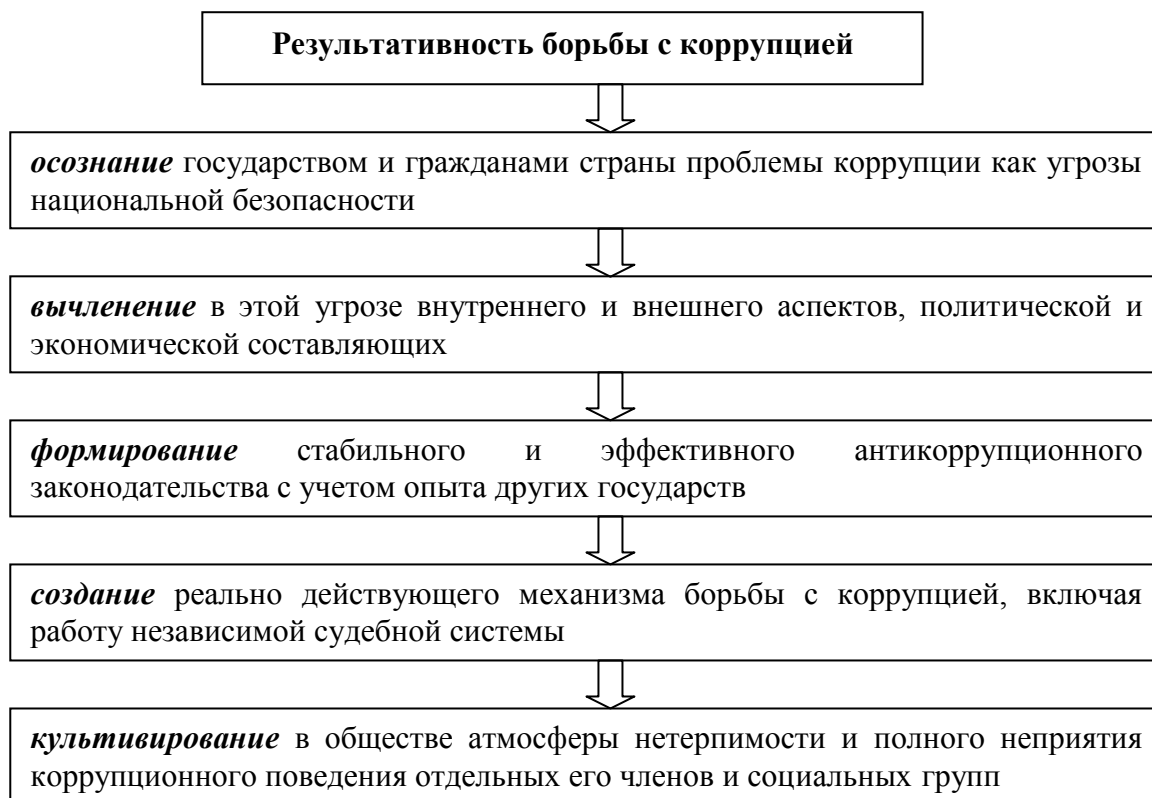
Результативность борьбы с коррупцией

осознание государством и гражданами страны проблемы коррупции как угрозы национальной безопасности

вычленение в этой угрозе внутреннего и внешнего аспектов, политической и экономической составляющих

формирование стабильного и эффективного антикоррупционного законодательства с учетом опыта других государств

создание реально действующего механизма борьбы с коррупцией, включая работу независимой судебной системы

культивирование в обществе атмосферы нетерпимости и полного неприятия коррупционного поведения отдельных его членов и социальных групп